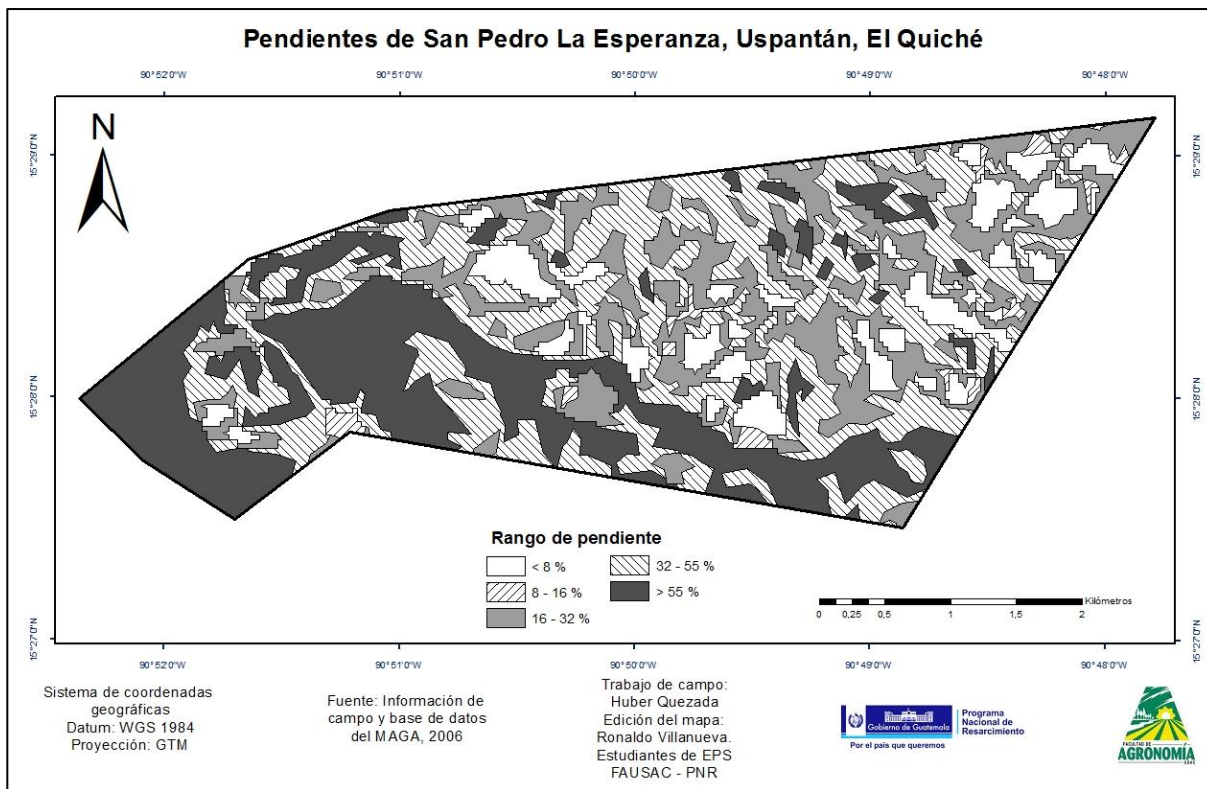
Pendientes de San Pedro La Esperanza, Uspantán, El Quiché

90°52'0"W 90°51'0"W 90°50'0"W 90°49'0"W 90°48'0"W

15°29'0"N
15°28'0"N
15°27'0"N

N

Rango de pendiente

< 8 %
8 - 16 %
16 - 32 %
32 - 55 %
> 55 %

0 0,25 0,5 1 1,5 2 Kilómetros

90°52'0"W 90°51'0"W 90°50'0"W 90°49'0"W 90°48'0"W

Sistema de coordenadas geográficas
Datum: WGS 1984
Proyección: GTM

Fuente: Información de campo y base de datos del MAGA, 2006

Trabajo de campo:
Huber Quezada
Edición del mapa:
Ronaldo Villanueva.
Estudiantes de EPS
FAUSAC - PNR

Gobierno de Guatemala
Por el país que queremos
Programa Nacional de Resarcimiento

FACULTAD DE AGRONOMIA USAC